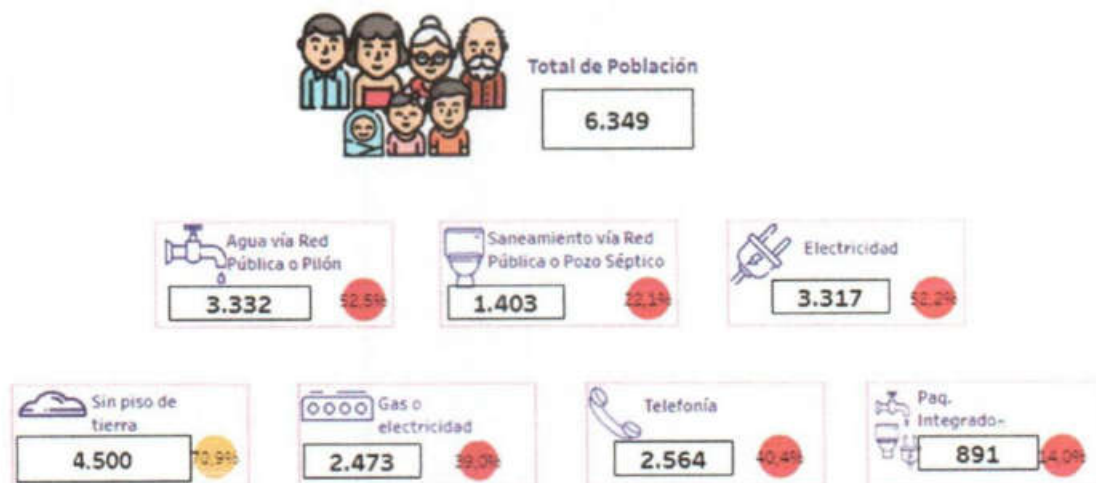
Total de Población

6.349

Agua vía Red Pública o Pilón
3.332
52,5%

Saneamiento vía Red Pública o Pozo Séptico
1.403
22,1%

Electricidad
3.317
52,2%

Sin piso de tierra
4.500
70,9%

Gas o electricidad
2.473
39,0%

Telefonía
2.564
40,4%

Paq. Integrado-
891
14,0%